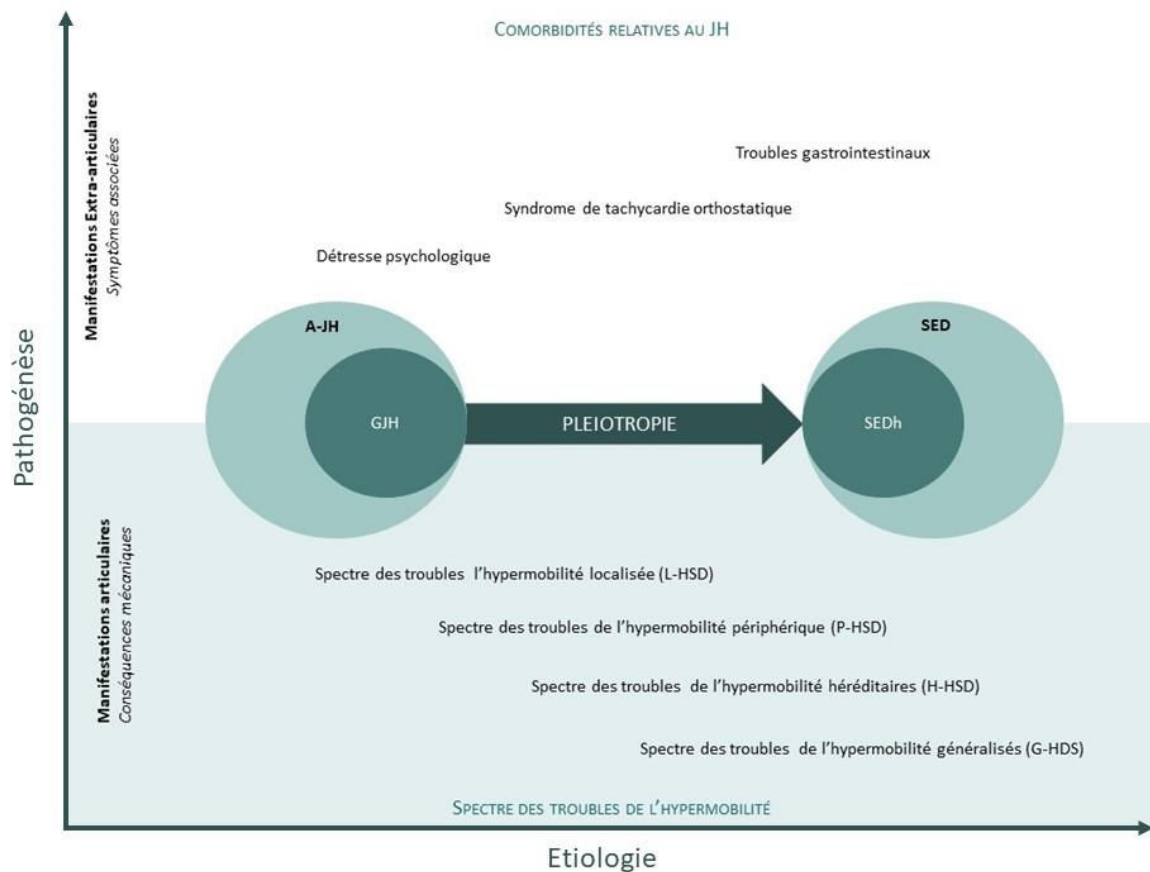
Comorbidités relatives au JH

Manifestations Extra-articulaires
Symptômes associés

Troubles gastrointestinaux

Syndrome de tachycardie orthostatique

Détresse psychologique

Pathogénèse

A-JH

SED

GJH

PLEIOTROPIE

SEDh

Manifestations articulaires
Conséquences mécaniques

Spectre des troubles l'hypermobilité localisée (L-HSD)

Spectre des troubles de l'hypermobilité périphérique (P-HSD)

Spectre des troubles de l'hypermobilité héréditaires (H-HSD)

Spectre des troubles de l'hypermobilité généralisés (G-HDS)

Spectre des troubles de l'hypermobilité

Etiologie